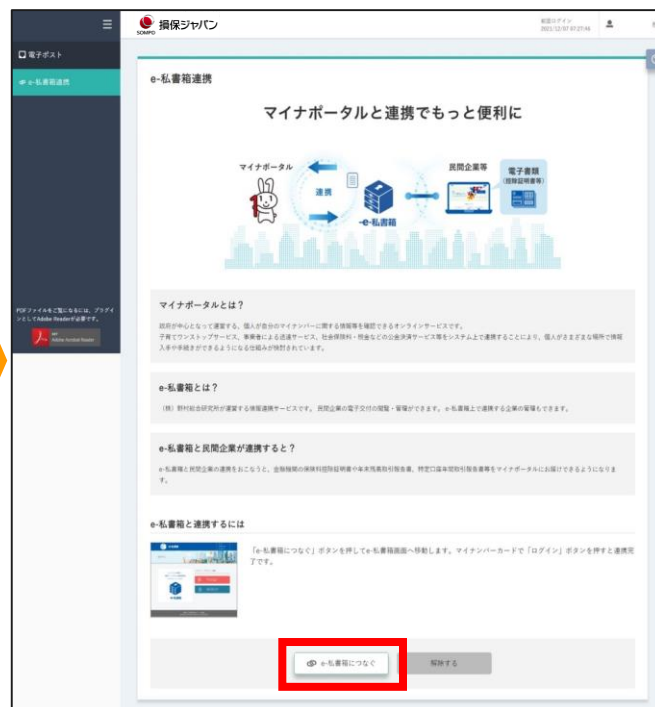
SOMPO 損保ジャパン

前回ログイン
2023/12/07 07:27:46

電子ポスト

e-私書箱連携

PDFファイルをご覧になるには、プラグインとしてAdobe Readerが必要です。

Adobe Acrobat Reader

e-私書箱連携

マイナポータルと連携でもっと便利に

マイナポータル

連携

e-私書箱

民間企業等

電子書類
(控除証明書等)

マイナポータルとは？

政府が中心となって運営する、個人が自分のマイナンバーに関する情報等を確認できるオンラインサービスです。
子育てワンストップサービス、事業者による送達サービス、社会保険料・税金などの公金決済サービス等をシステム上で連携することにより、個人がさまざまな場所で情報入手や手続きができるようになる仕組みが検討されています。

e-私書箱とは？

（株）野村総合研究所が運営する情報連携サービスです。民間企業の電子交付の閲覧・管理ができます。e-私書箱上で連携する企業の管理もできます。

e-私書箱と民間企業が連携すると？

e-私書箱と民間企業の連携をおこなうと、金融機関の保険料控除証明書や年末残高取引報告書、特定口座年間取引報告書等をマイナポータルにお届けできるようになります。

e-私書箱と連携するには

「e-私書箱につなぐ」ボタンを押してe-私書箱画面へ移動します。マイナンバーカードで「ログイン」ボタンを押すと連携完了です。

e-私書箱につなぐ

解除する